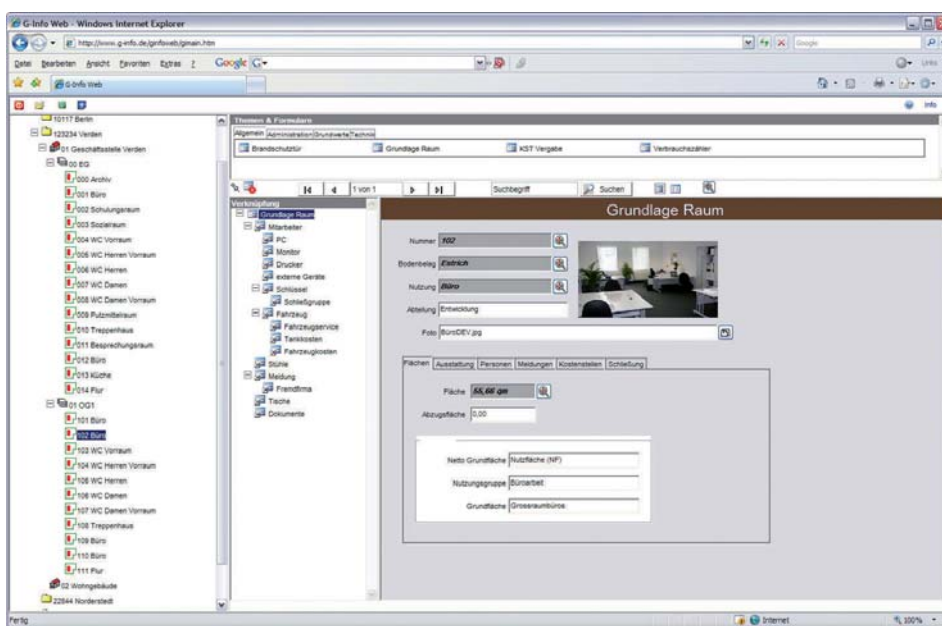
G-Info Web - Windows Internet Explorer

http://www.g-info.de/ginfoweb/gimain.htm

Google

Datei Bearbeiten Ansicht Favoriten Extras ?

Google G

G-Info Web

Info

10117 Berlin
123234 Verden
01 Geschäftsstelle Verden
00 EG
000 Archiv
001 Büro
002 Schulungsraum
003 Sozialraum
004 WC Vorraum
005 WC Herren Vorraum
006 WC Herren
007 WC Damen
008 WC Damen Vorraum
009 Putzmittelraum
010 Treppenhaus
011 Besprechungsraum
012 Büro
013 Küche
014 Flur
01 OG1
101 Büro
102 Büro
103 WC Vorraum
104 WC Herren Vorraum
105 WC Herren
106 WC Damen
107 WC Damen Vorraum
108 Treppenhaus
109 Büro
110 Büro
111 Flur
02 Wohngebäude
22844 Norderstedt

Themen & Formulare

Allgemein | Administration | Grundwerte | Technik

Brandschutztür
Grundlage Raum
KST Vergabe
Verbrauchszähler

1 von 1
Suchbegriff
Suchen

Verknüpfung
Grundlage Raum
Mitarbeiter
PC
Monitor
Drucker
externe Geräte
Schlüssel
Schließgruppe
Fahrzeug
Fahrzeugservice
Tankkosten
Fahrzeugkosten
Stühle
Meldung
Fremdfirma
Tische
Dokumente

Grundlage Raum

Nummer 102
Bodenbelag Estrich
Nutzung Büro
Abteilung Entwicklung
Foto BüroDEV.jpg

Flächen | Ausstattung | Personen | Meldungen | Kostenstellen | Schließung

Fläche 55,66 qm
Abzugsfläche 0,00

Netto Grundfläche Nutzfläche (NF)
Nutzungsgruppe Büroarbeit
Grundfläche Grossraumbüros

Fertig
Internet
100%